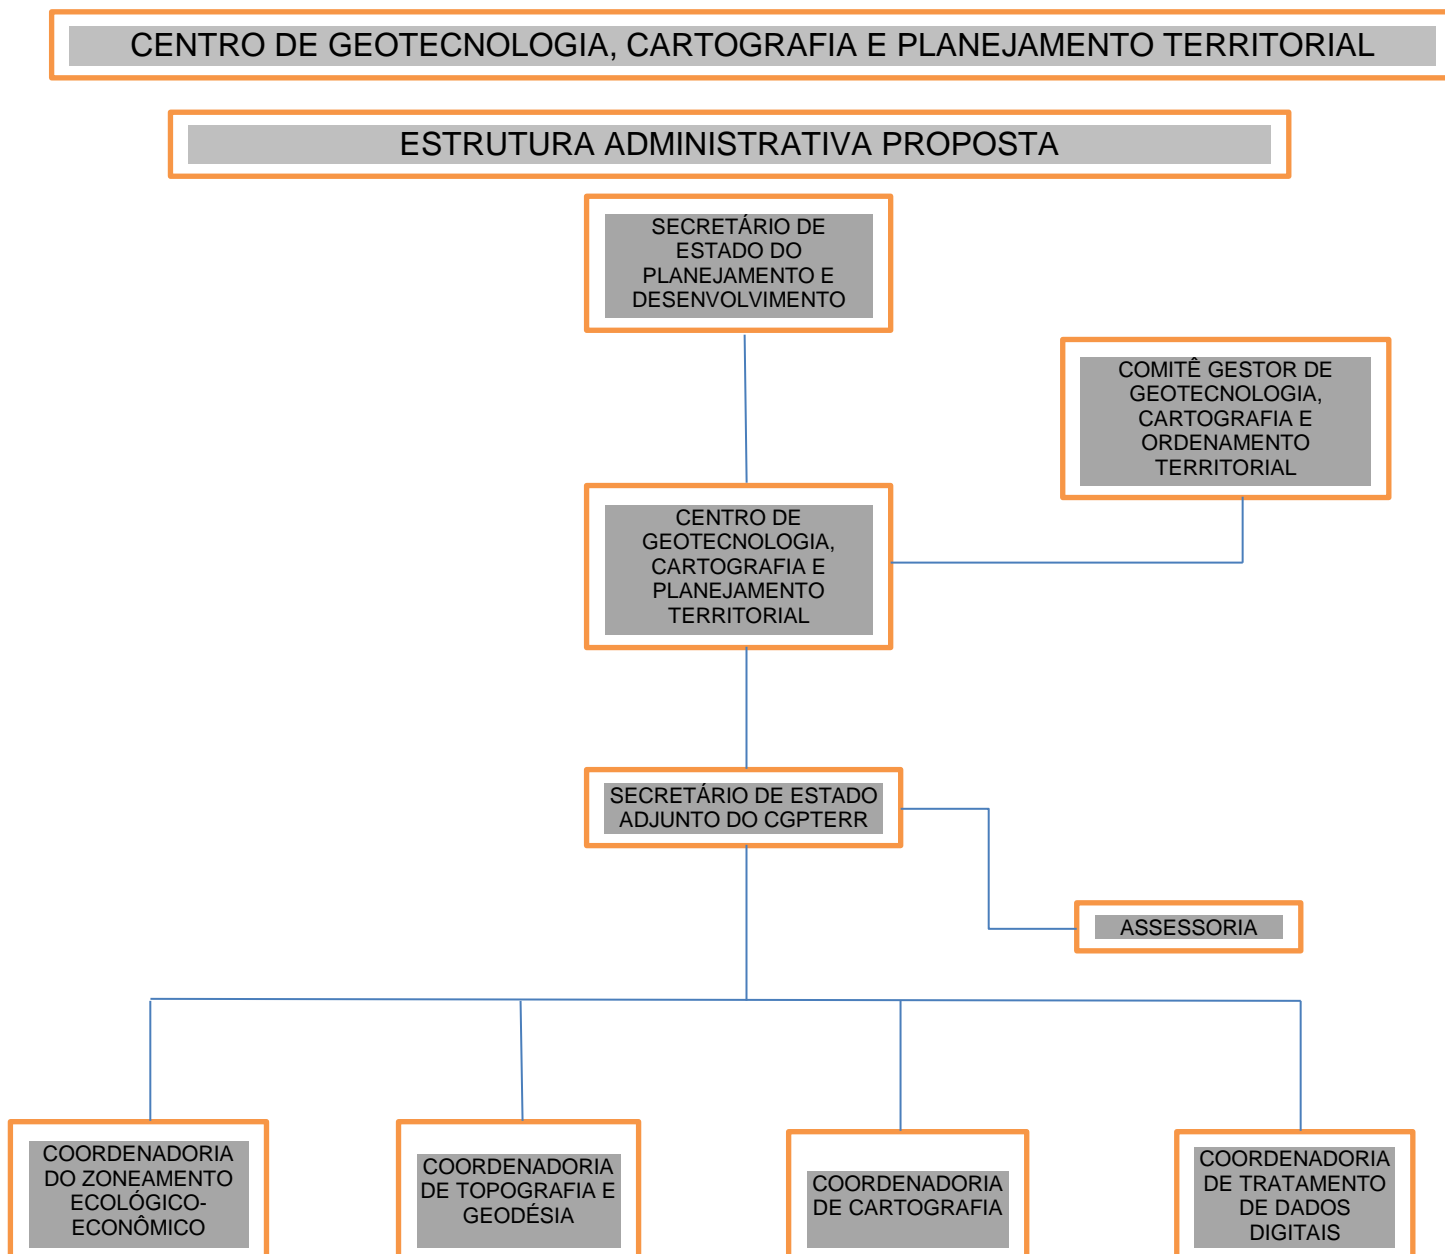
CENTRO DE GEOTECNOLOGIA, CARTOGRAFIA E PLANEJAMENTO TERRITORIAL

ESTRUTURA ADMINISTRATIVA PROPOSTA

SECRETÁRIO DE ESTADO DO PLANEJAMENTO E DESENVOLVIMENTO

COMITÊ GESTOR DE GEOTECNOLOGIA, CARTOGRAFIA E ORDENAMENTO TERRITORIAL

CENTRO DE GEOTECNOLOGIA, CARTOGRAFIA E PLANEJAMENTO TERRITORIAL

SECRETÁRIO DE ESTADO ADJUNTO DO CGPTERR

ASSESSORIA

COORDENADORIA DO ZONEAMENTO ECOLÓGICO-ECONÔMICO

COORDENADORIA DE TOPOGRAFIA E GEODÉSIA

COORDENADORIA DE CARTOGRAFIA

COORDENADORIA DE TRATAMENTO DE DADOS DIGITAIS